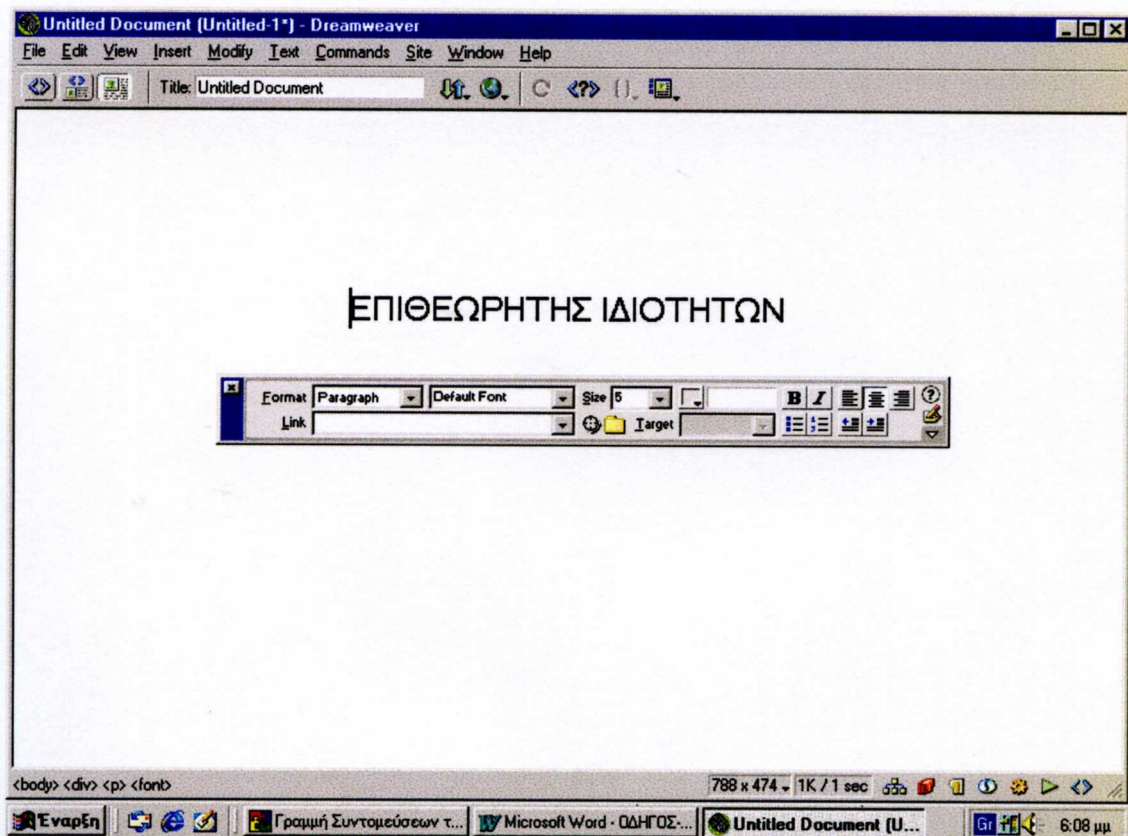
Untitled Document (Untitled-1*) - Dreamweaver

File Edit View Insert Modify Text Commands Site Window Help

Title: Untitled Document

ΕΠΙΘΕΩΡΗΤΗΣ ΙΔΙΟΤΗΤΩΝ

Format Paragraph Default Font Size 5 B I
Link Target

<body> <div> <p> <font>

788 x 474 1K / 1 sec

Έναρξη Γραμμή Συντομεύσεων τ... Microsoft Word - ΟΔΗΓΟΣ-... Untitled Document (U... Gr 6:08 μμ